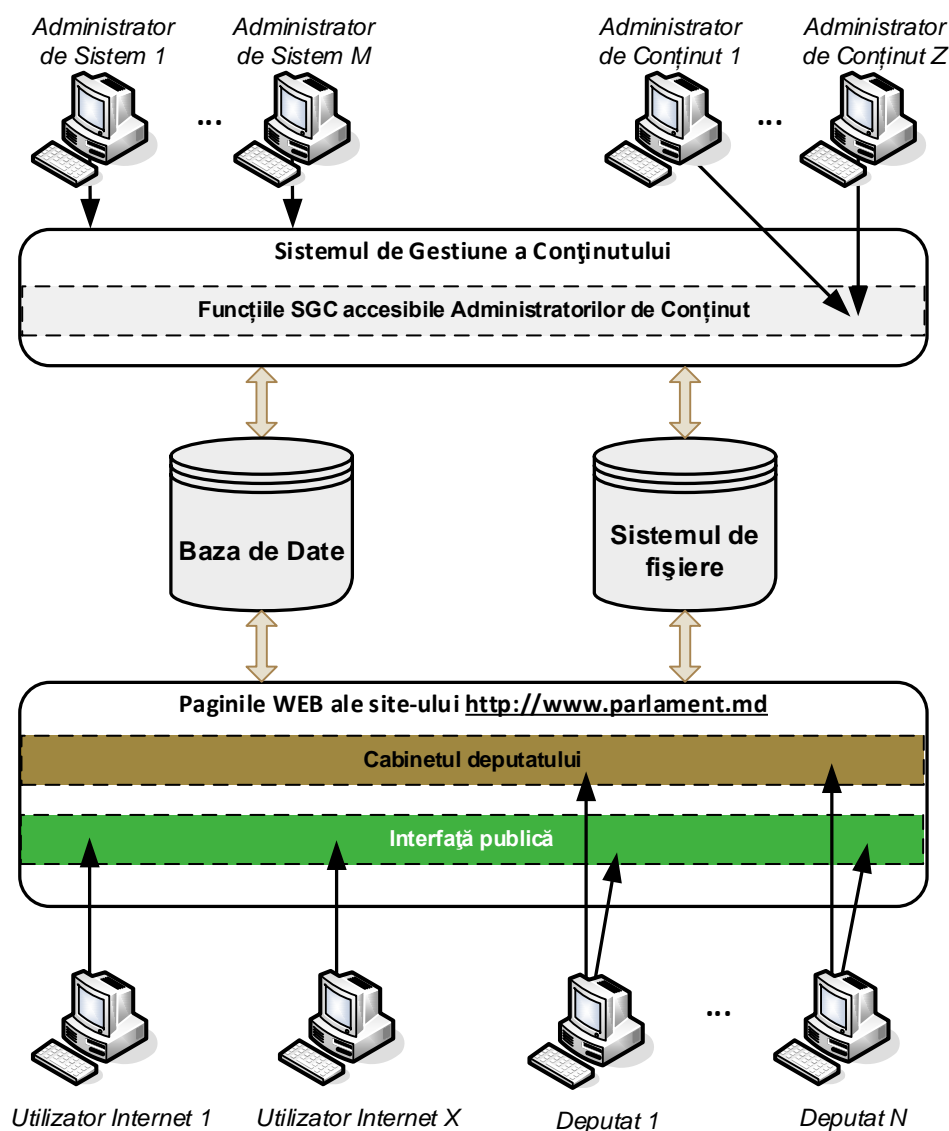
Administrator de Sistem 1

...

Administrator de Sistem M

Administrator de Conţinut 1

...

Administrator de Conţinut Z

Sistemul de Gestiune a Conţinutului

Funcţiile SGC accesibile Administratorilor de Conţinut

Baza de Date

Sistemul de fişiere

Paginile WEB ale site-ului http://www.parlament.md

Cabinetul deputatului

Interfaţă publică

Utilizator Internet 1

Utilizator Internet X

Deputat 1

...

Deputat N